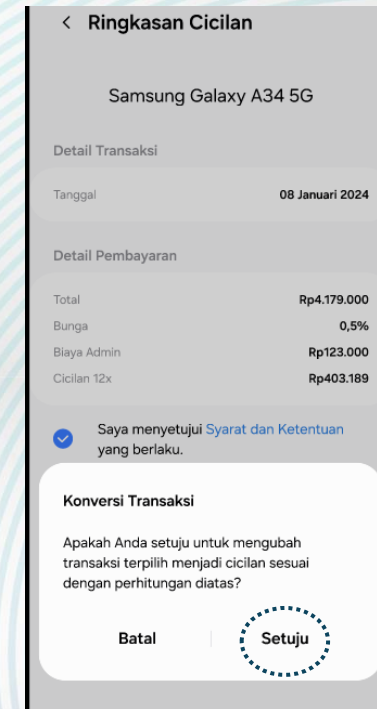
< Ringkasan Cicilan

Samsung Galaxy A34 5G

Detail Transaksi

Tanggal 08 Januari 2024

Detail Pembayaran

| | |
|---|---|
| Total | Rp4.179.000 |
| Bunga | 0,5% |
| Biaya Admin | Rp123.000 |
| Cicilan 12x | Rp403.189 |

Saya menyetujui Syarat dan Ketentuan yang berlaku.

Konversi Transaksi

Apakah Anda setuju untuk mengubah transaksi terpilih menjadi cicilan sesuai dengan perhitungan diatas?

Batal Setuju